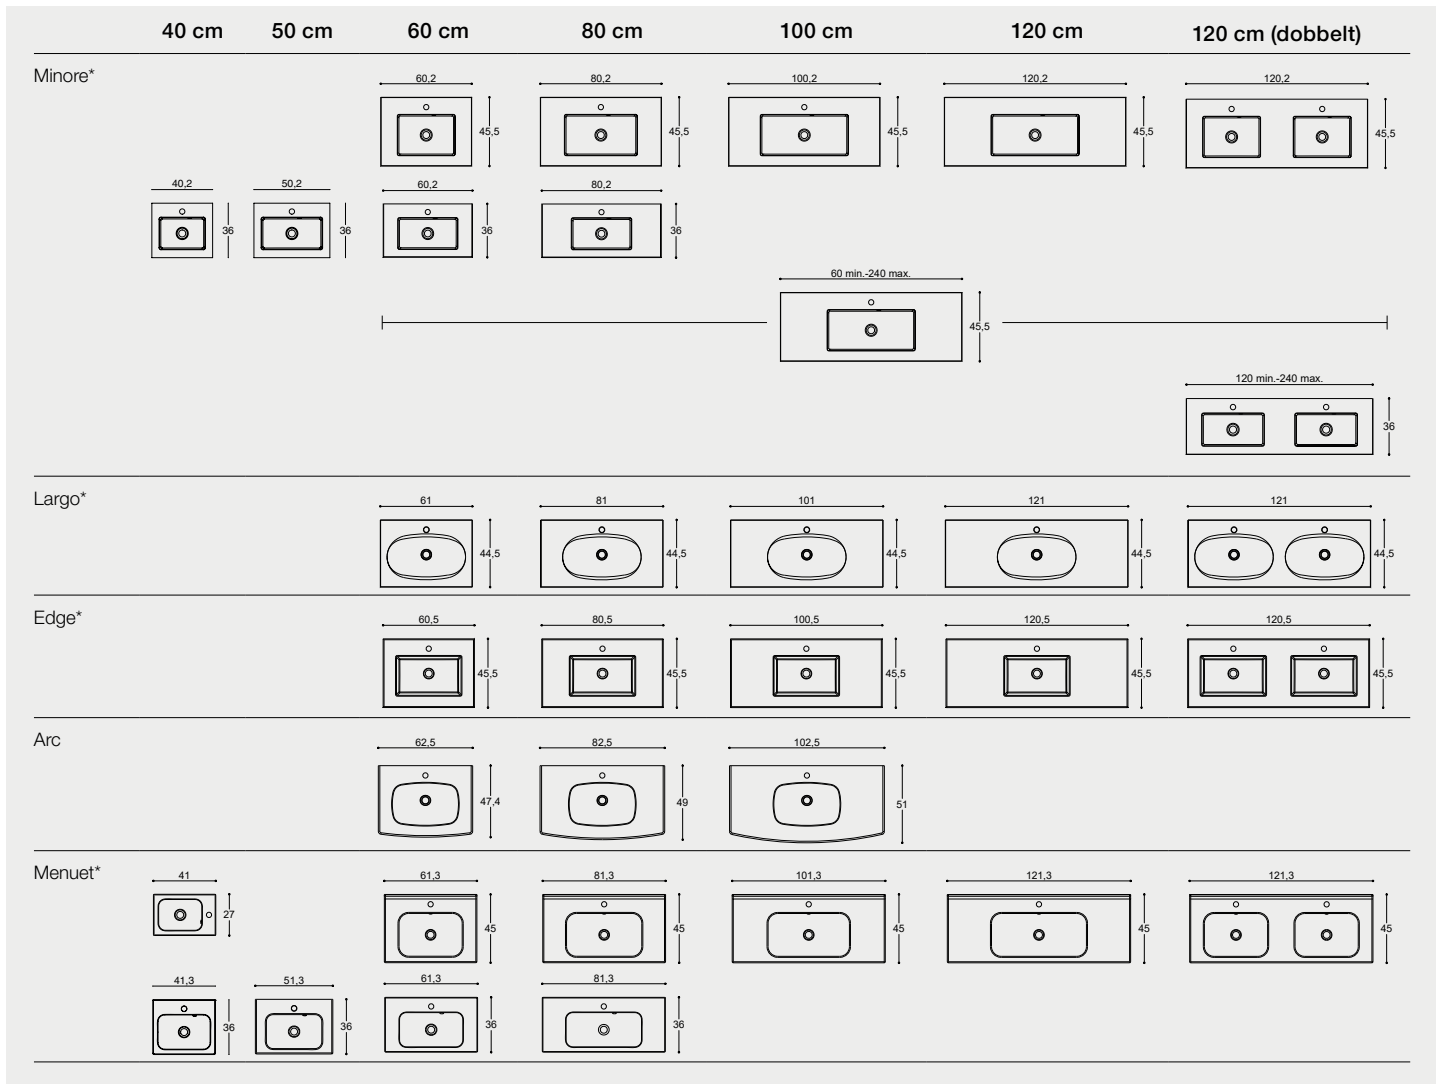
40 cm 50 cm 60 cm 80 cm 100 cm 120 cm 120 cm (dobbelt)

Minore*

60,2
45,5
80,2
45,5
100,2
45,5
120,2
45,5
120,2
45,5

40,2
36
50,2
36
60,2
36
80,2
36

60 min.-240 max.
45,5

120 min.-240 max.
36

Largo*

61
44,5
81
44,5
101
44,5
121
44,5
121
44,5

Edge*

60,5
45,5
80,5
45,5
100,5
45,5
120,5
45,5
120,5
45,5

Arc

62,5
47,4
82,5
49
102,5
51

Menuet*

41
27
61,3
45
81,3
45
101,3
45
121,3
45
121,3
45

41,3
36
51,3
36
61,3
36
81,3
36